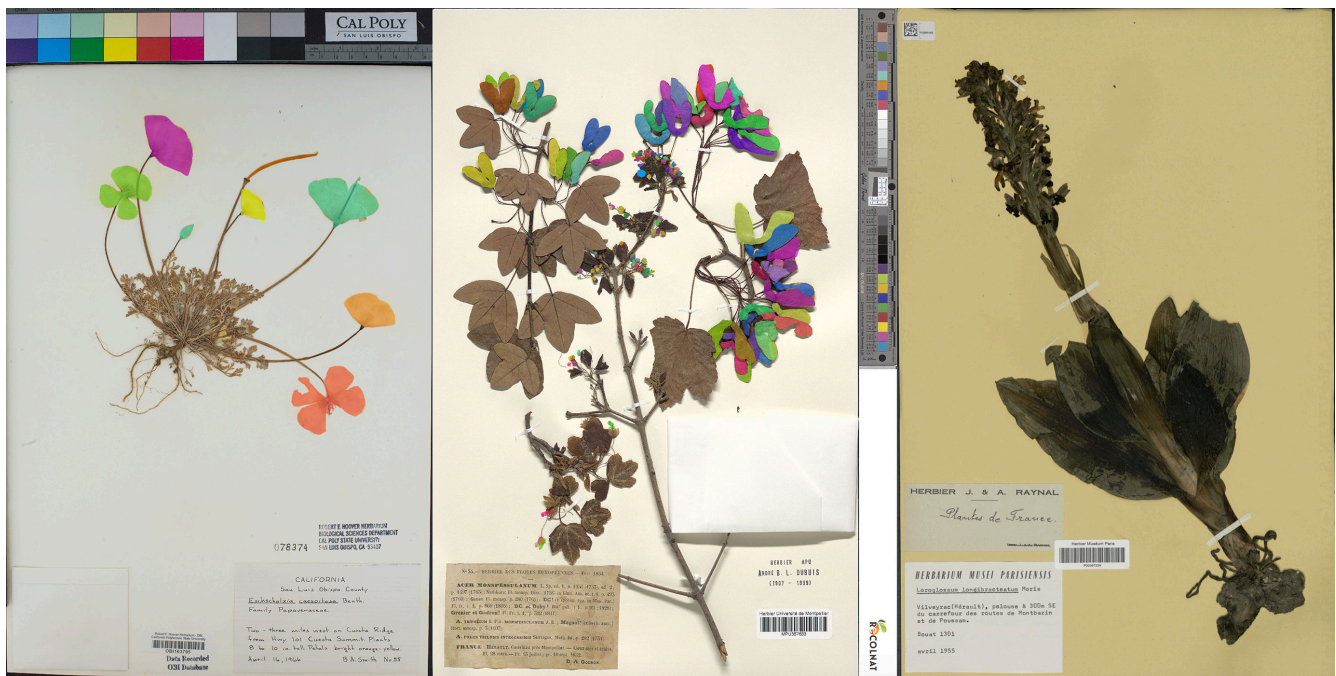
CAL POLY
SAN LUIS OBISPO

ROBERT F. HOOVER HERBARIUM
BIOLOGICAL SCIENCES DEPARTMENT
CAL POLY STATE UNIVERSITY
SAN LUIS OBISPO, CA 93407

078374

CALIFORNIA
San Luis Obispo County
Eschscholzia caespitosa Benth.
Family Papaveraceae

Two - three miles west on Cuesta Ridge from Hwy 101 Cuesta Summit. Plants 8 to 10 in tall. Petals bright orange-yellow
April 16, 1966 B.A. Smith No. 53

Data Recorded
OJI Database

N° 34. — SOCIÉTÉ DES FLORES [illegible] — Ann. 1904.
ACER MONSPESSULANUM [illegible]
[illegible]
Grenier et Godron! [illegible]
A. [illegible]
A. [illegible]
FRANCE. — HÉRAULT. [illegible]
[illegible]
D. A. GODRON

HERBIER APU
ANDRÉ & L. DUBUIS
(1907 - 1999)

Herbier Université de Montpellier
MPU387033

RECOLNAT

HERBIER J. & A. RAYNAL
Plantes de France.

Herbier Muséum Paris

HERBARIUM MUSEI PARISIENSIS
Loroglossum longibracteatum Moris
Vilveyrac(Hérault), pelouse à 300m SE du carrefour des routes de Montbazin et de Poussan.
Raynal 1301
avril 1955